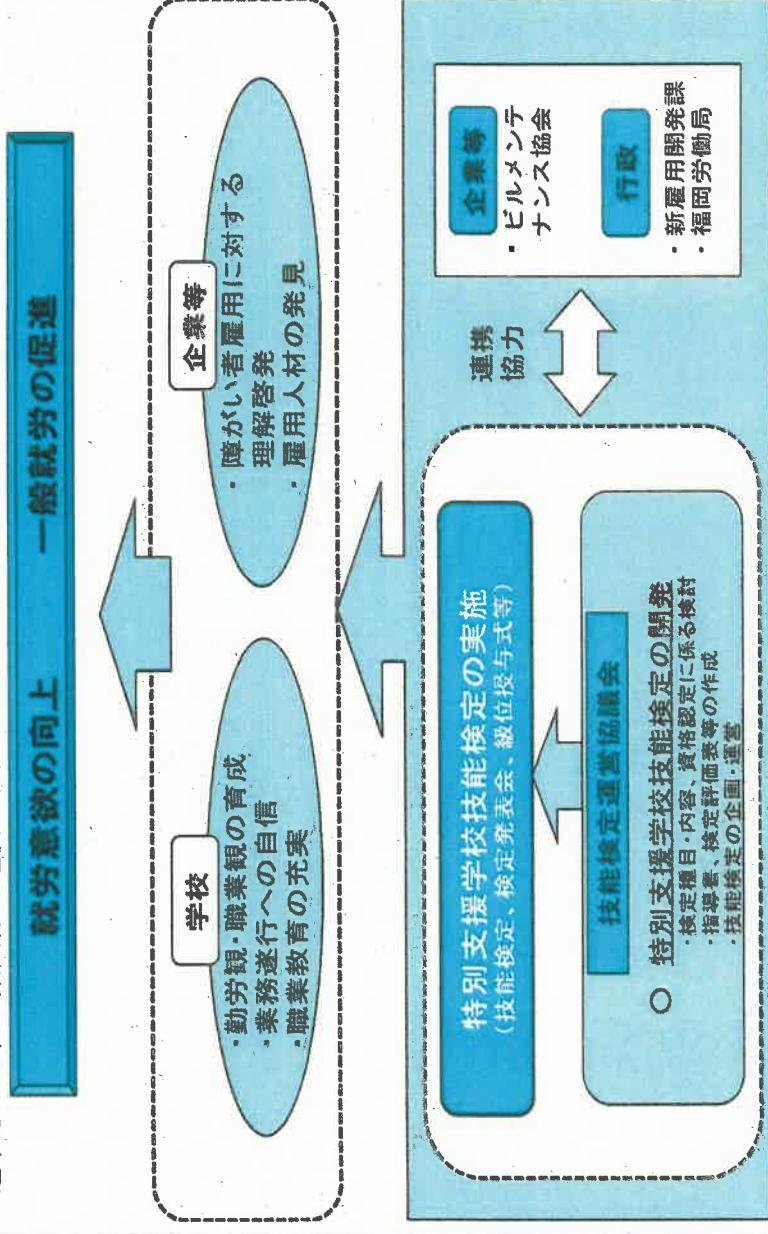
就労意欲の向上　一般就労の促進

学校
・勤労観・職業観の育成
・業務遂行への自信
・職業教育の充実

企業等
・障がい者雇用に対する理解啓発
・雇用人材の発見

特別支援学校技能検定の実施
（技能検定、検定発表会、級位授与式等）

技能検定運営協議会

○ 特別支援学校技能検定の開発
・検定種目・内容、資格認定に係る検討
・指導書、検定評価表等の作成
・技能検定の企画・運営

連携
協力

企業等
・ビルメンテナンス協会

行政
・新雇用開発課
・福岡労働局